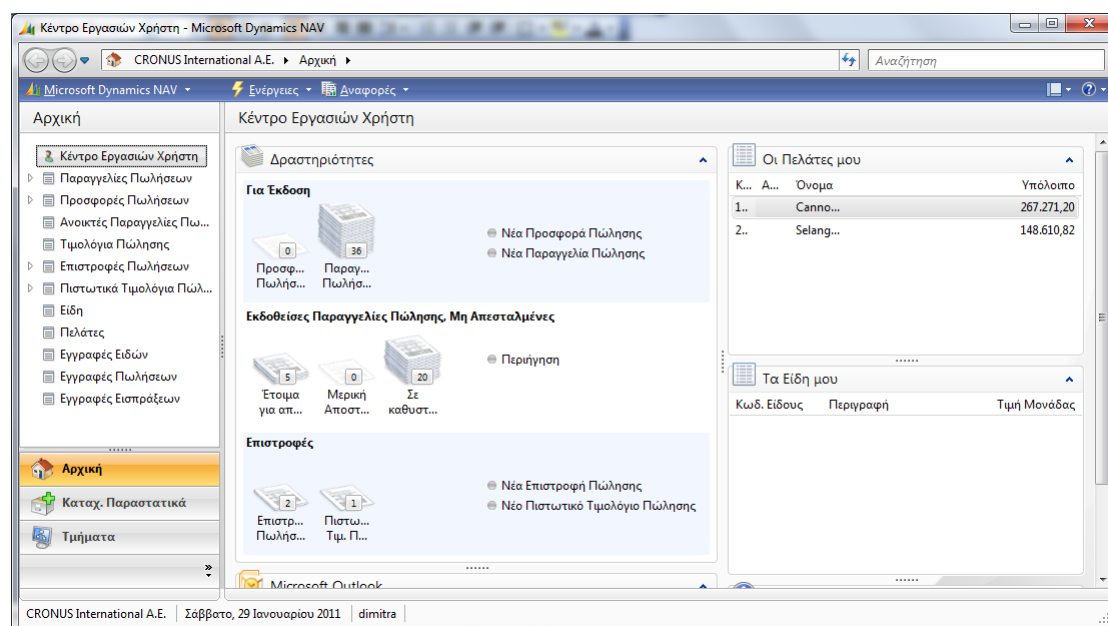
Κέντρο Εργασιών Χρήστη - Microsoft Dynamics NAV

CRONUS International A.E. ▸ Αρχική ▸

Αναζήτηση

Microsoft Dynamics NAV ▾
Ενέργειες ▾
Αναφορές ▾

Αρχική

Κέντρο Εργασιών Χρήστη
Παραγγελίες Πωλήσεων
Προσφορές Πωλήσεων
Ανοικτές Παραγγελίες Πω...
Τιμολόγια Πώλησης
Επιστροφές Πωλήσεων
Πιστωτικά Τιμολόγια Πώλ...
Είδη
Πελάτες
Εγγραφές Ειδών
Εγγραφές Πωλήσεων
Εγγραφές Εισπράξεων

Αρχική
Καταχ. Παραστατικά
Τμήματα

Κέντρο Εργασιών Χρήστη

Δραστηριότητες

Για Έκδοση

0
Προσφ... Πωλήσ...
36
Παραγ... Πωλήσ...

Νέα Προσφορά Πώλησης
Νέα Παραγγελία Πώλησης

Εκδοθείσες Παραγγελίες Πώλησης, Μη Απεσταλμένες

5
Έτοιμα για απ...
0
Μερική Αποστ...
20
Σε καθυστ...

Περιήγηση

Επιστροφές

2
Επιστρ... Πωλήσ...
1
Πιστω... Τιμ. Π...

Νέα Επιστροφή Πώλησης
Νέο Πιστωτικό Τιμολόγιο Πώλησης

Microsoft Outlook

Οι Πελάτες μου

| Κ... | Α... | Όνομα | Υπόλοιπο |
|---|---|---|---|
| 1.. | | Canno... | 267.271,20 |
| 2.. | | Selang... | 148.610,82 |

Τα Είδη μου

| Κωδ. Είδους | Περιγραφή | Τιμή Μονάδας |
|---|---|---|

CRONUS International A.E. | Σάββατο, 29 Ιανουαρίου 2011 | dimitra